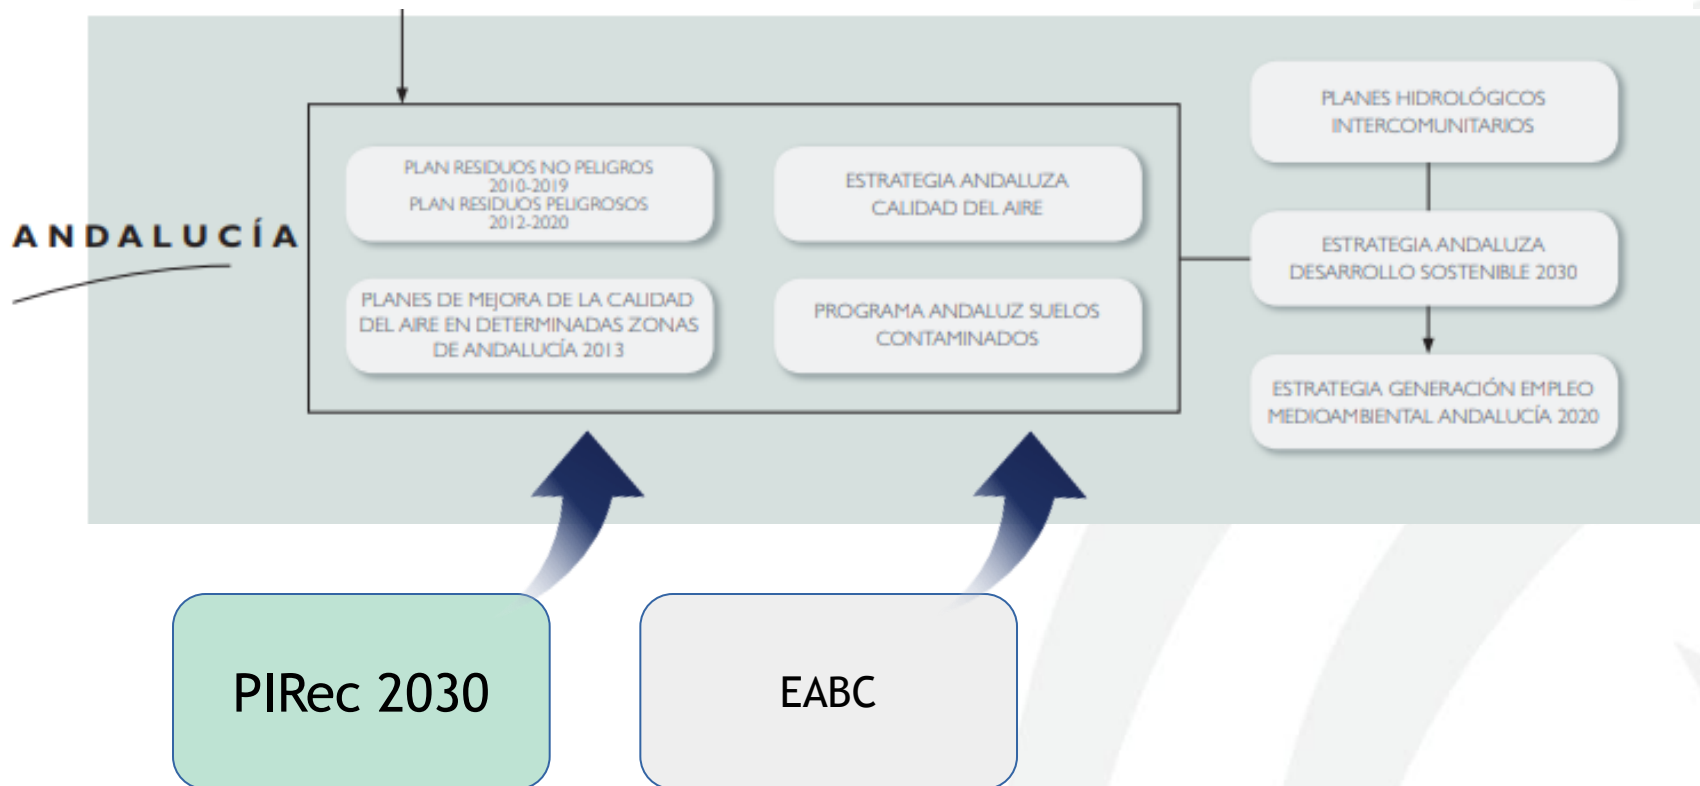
ANDALUCÍA

PLAN RESIDUOS NO PELIGROS 2010-2019
PLAN RESIDUOS PELIGROSOS 2012-2020

ESTRATEGIA ANDALUZA CALIDAD DEL AIRE

PLANES DE MEJORA DE LA CALIDAD DEL AIRE EN DETERMINADAS ZONAS DE ANDALUCÍA 2013

PROGRAMA ANDALUZ SUELOS CONTAMINADOS

PLANES HIDROLÓGICOS INTERCOMUNITARIOS

ESTRATEGIA ANDALUZA DESARROLLO SOSTENIBLE 2030

ESTRATEGIA GENERACIÓN EMPLEO MEDIOAMBIENTAL ANDALUCÍA 2020

PIRec 2030

EABC